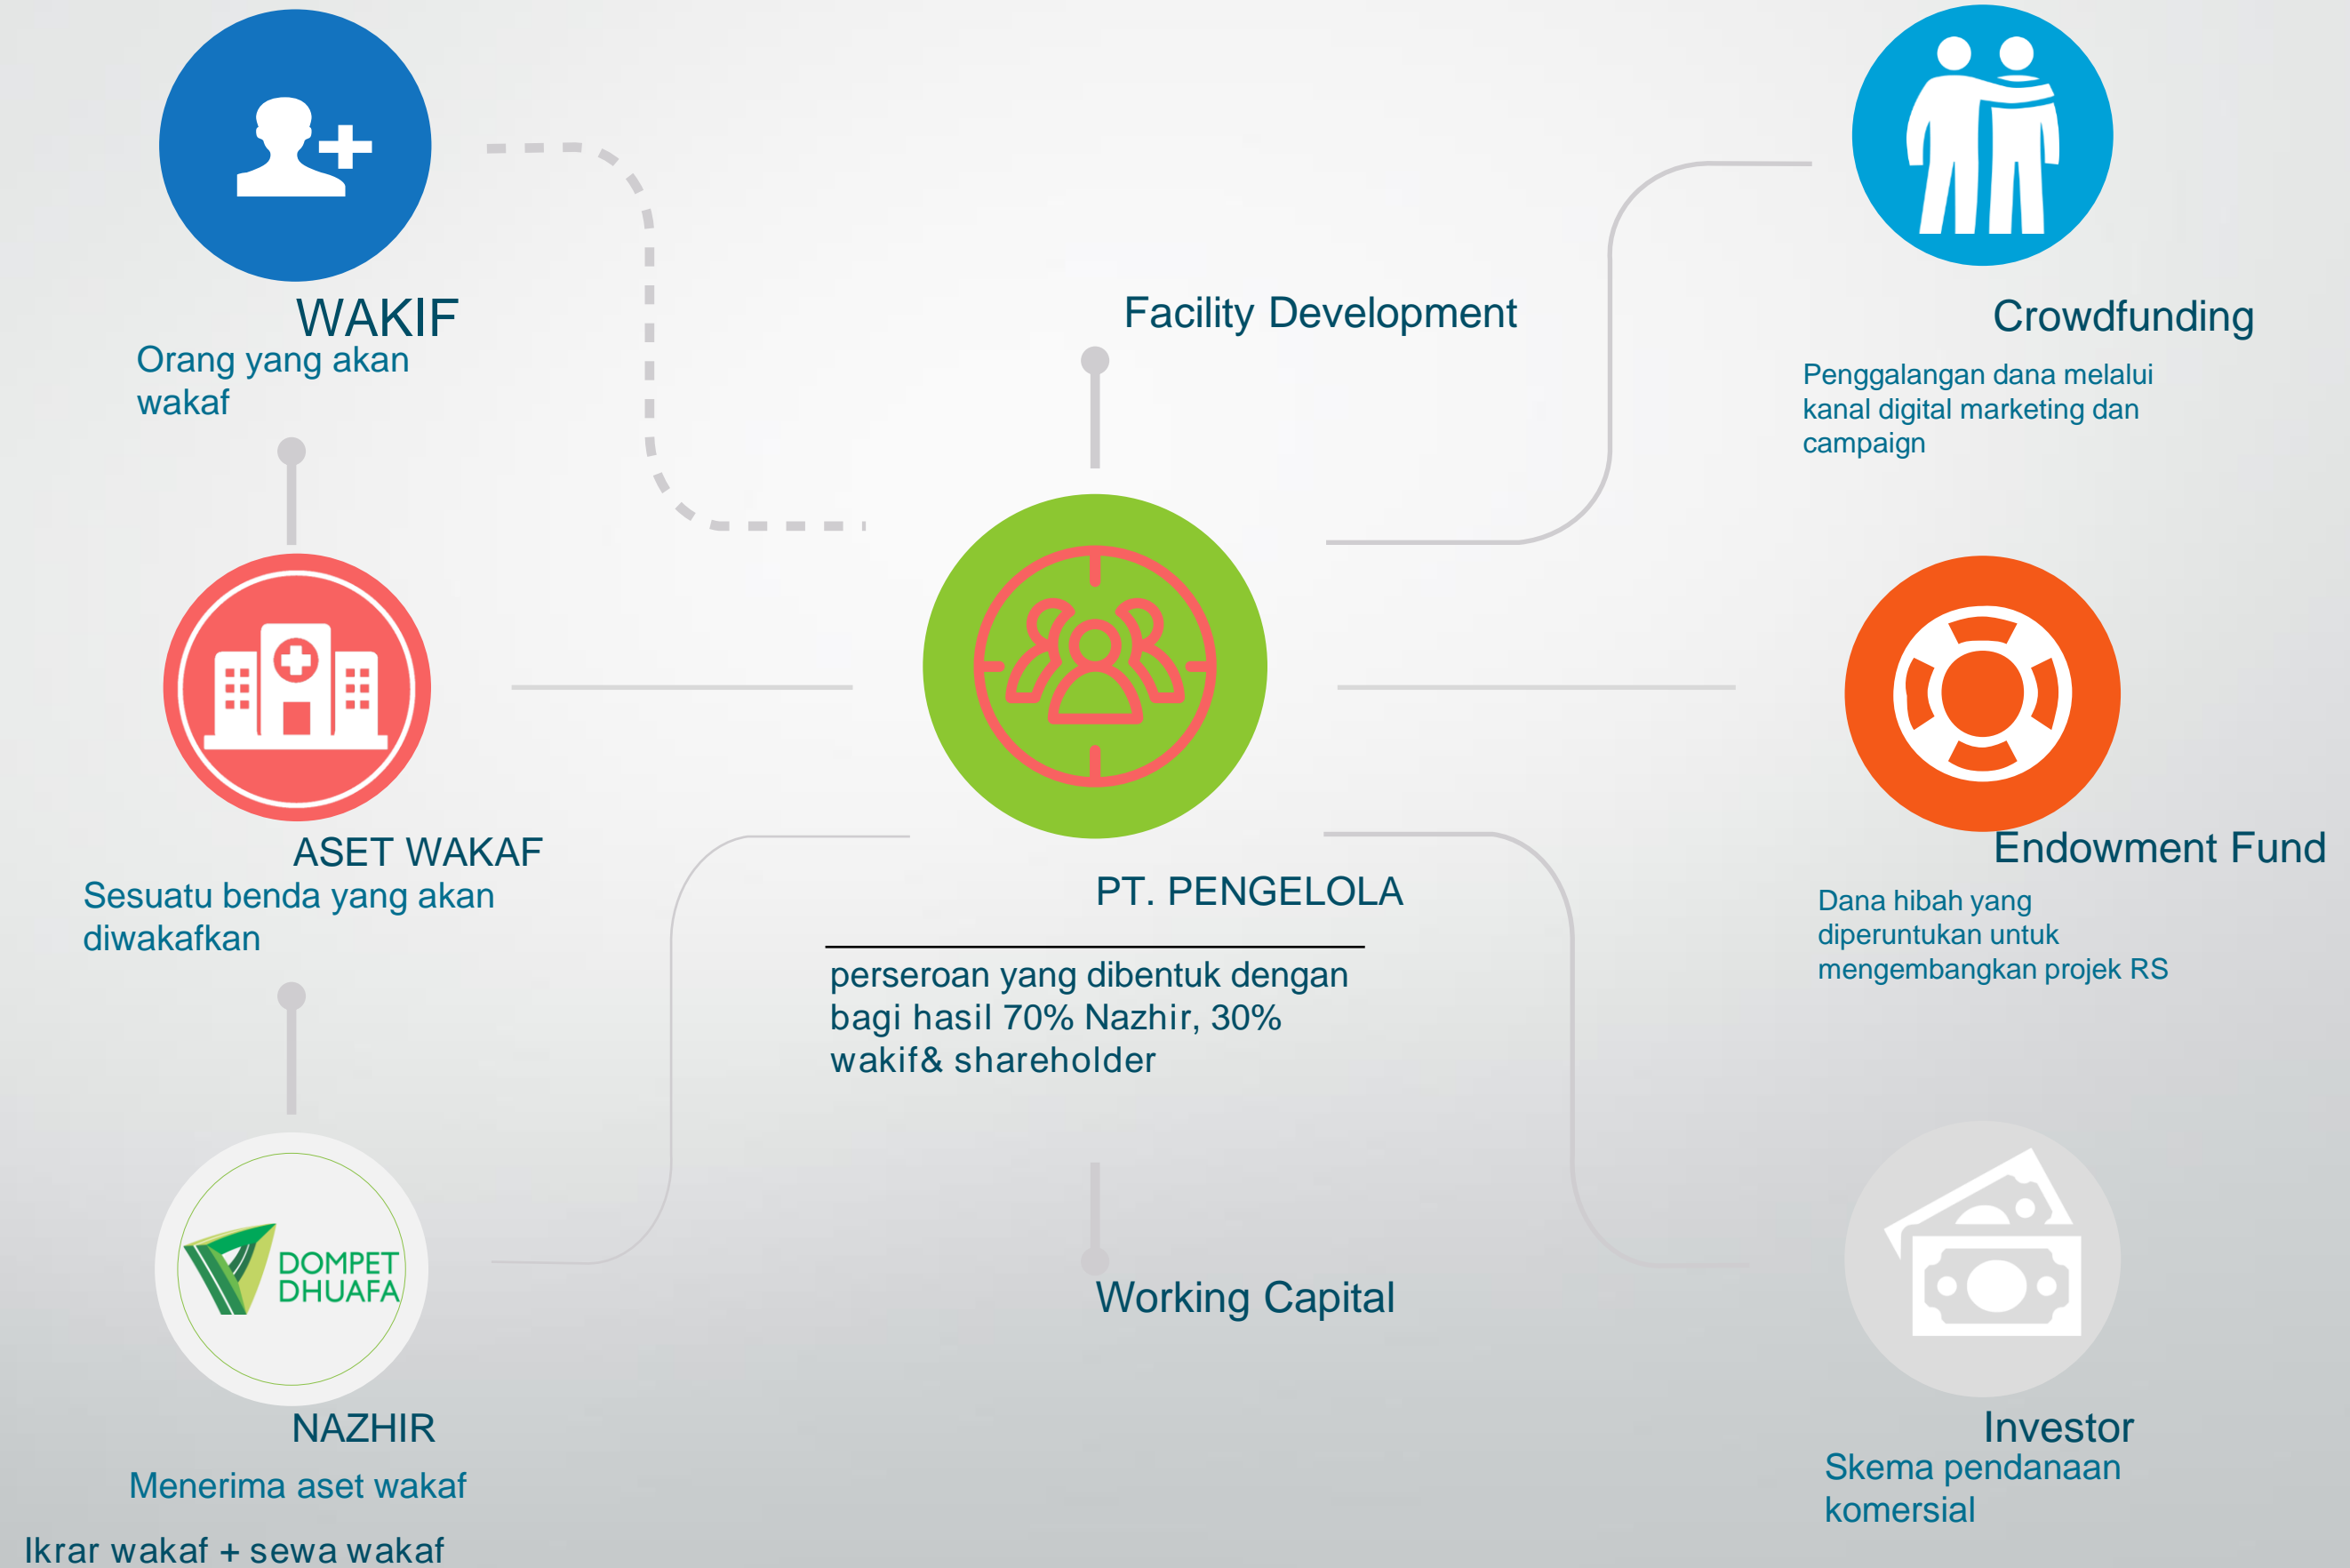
WAKIF
Orang yang akan wakaf

ASET WAKAF
Sesuatu benda yang akan diwakafkan

DOMPET DHUAFA

NAZHIR
Menerima aset wakaf

Ikrar wakaf + sewa wakaf

Facility Development

PT. PENGELOLA

perseroan yang dibentuk dengan bagi hasil 70% Nazhir, 30% wakif& shareholder

Working Capital

Crowdfunding
Penggalangan dana melalui kanal digital marketing dan campaign

Endowment Fund
Dana hibah yang diperuntukan untuk mengembangkan projek RS

Investor
Skema pendanaan komersial